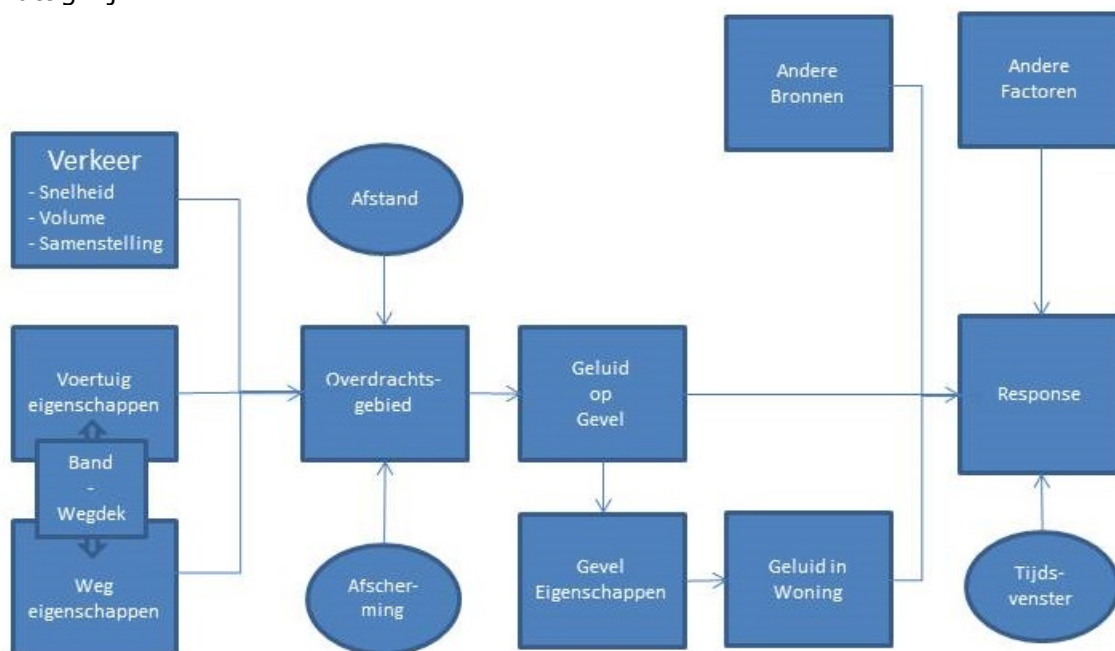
Verkeer
- Snelheid
- Volume
- Samenstelling

Voertuig eigenschappen

Band - Wegdek

Weg eigenschappen

Afstand

Overdrachtsgebied

Afscherming

Geluid op Gevel

Gevel Eigenschappen

Geluid in Woning

Andere Bronnen

Andere Factoren

Response

Tijdsvenster